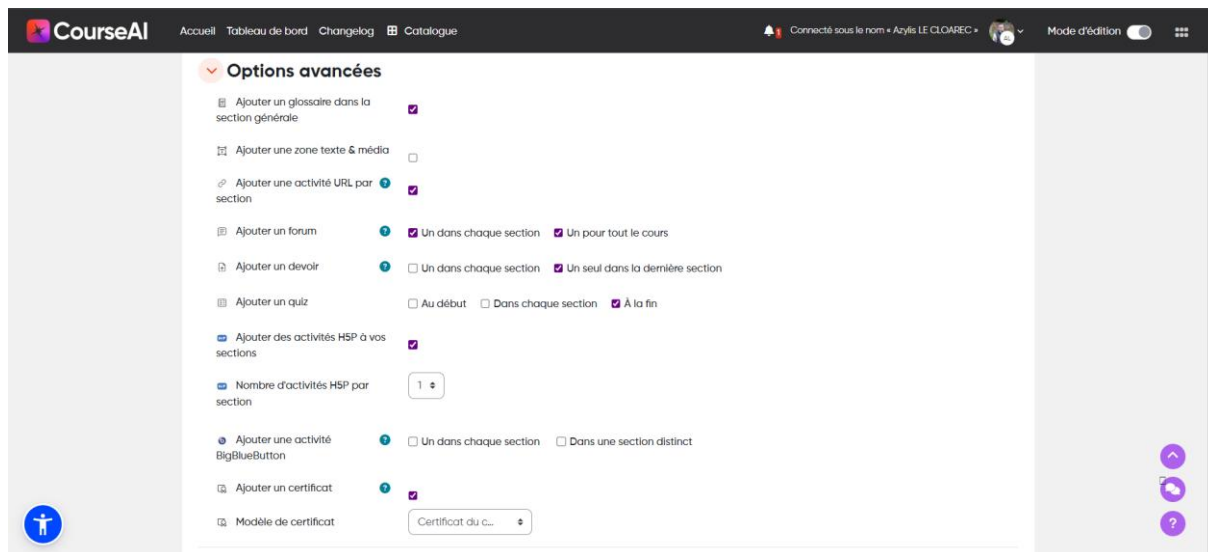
CourseAI Accueil Tableau de bord Changelog Catalogue

1 Connecté sous le nom « Azylis LE CLOAREC » Mode d'édition

Options avancées

Ajouter un glossaire dans la section générale

Ajouter une zone texte & média

Ajouter une activité URL par section

Ajouter un forum — Un dans chaque section — Un pour tout le cours

Ajouter un devoir — Un dans chaque section — Un seul dans la dernière section

Ajouter un quiz — Au début — Dans chaque section — À la fin

Ajouter des activités H5P à vos sections

Nombre d'activités H5P par section — 1

Ajouter une activité BigBlueButton — Un dans chaque section — Dans une section distinct

Ajouter un certificat

Modèle de certificat — Certificat du c...